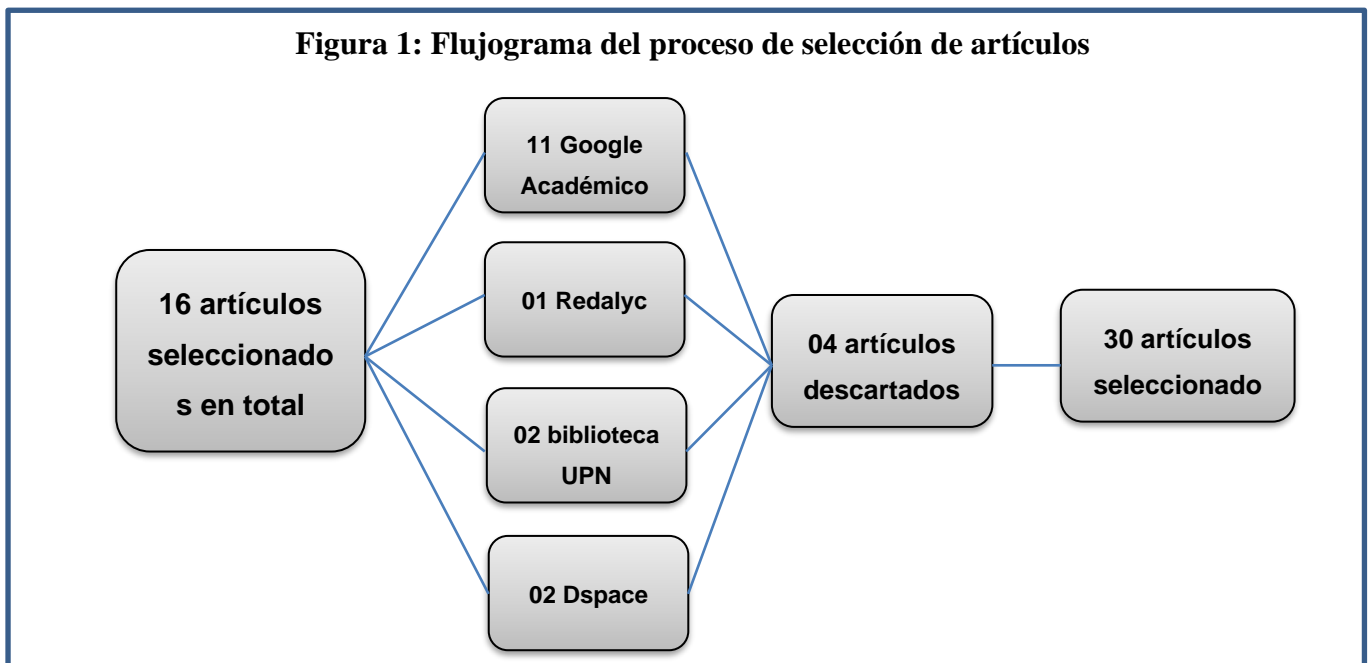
Figura 1: Flujograma del proceso de selección de artículos

16 artículos seleccionado
s en total

11 Google Académico

01 Redalyc

02 biblioteca UPN

02 Dspace

04 artículos descartados

30 artículos seleccionado